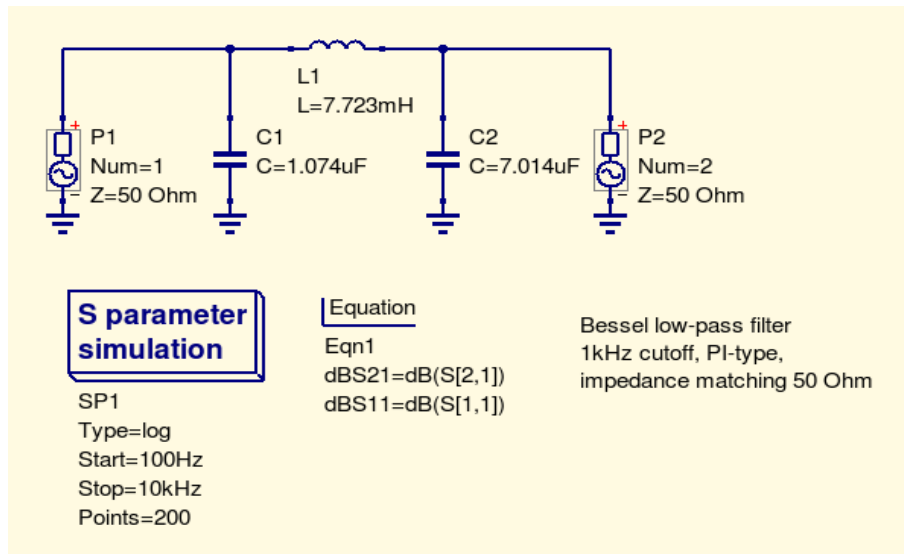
L1
L=7.723mH

P1
Num=1
Z=50 Ohm

C1
C=1.074uF

C2
C=7.014uF

P2
Num=2
Z=50 Ohm

S parameter simulation

SP1
Type=log
Start=100Hz
Stop=10kHz
Points=200

Equation
Eqn1
dBS21=dB(S[2,1])
dBS11=dB(S[1,1])

Bessel low-pass filter
1kHz cutoff, PI-type,
impedance matching 50 Ohm